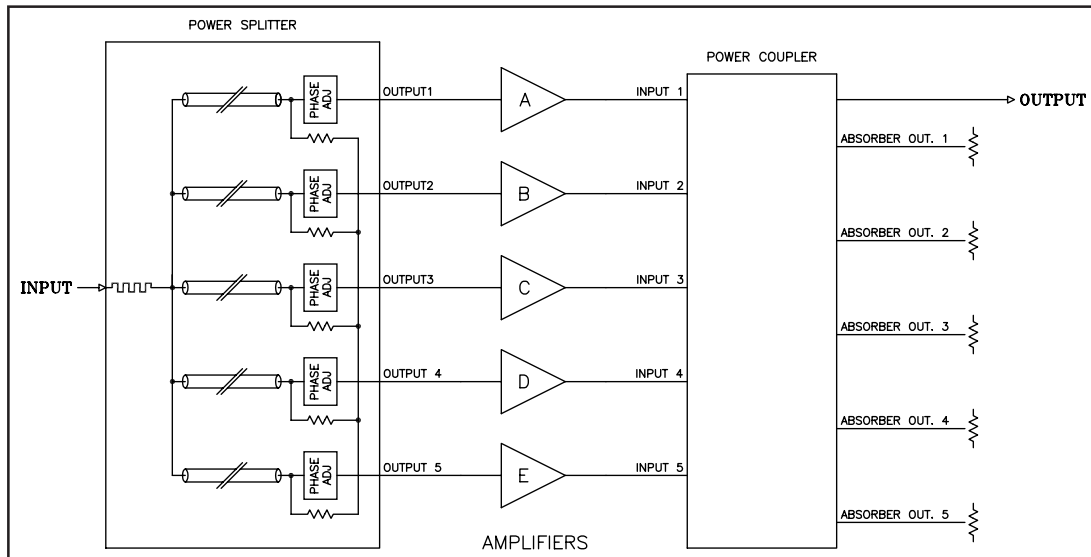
POWER SPLITTER

POWER COUPLER

INPUT

PHASE ADJ

PHASE ADJ

PHASE ADJ

PHASE ADJ

PHASE ADJ

OUTPUT1

OUTPUT2

OUTPUT3

OUTPUT 4

OUTPUT 5

A

B

C

D

E

INPUT 1

INPUT 2

INPUT 3

INPUT 4

INPUT 5

OUTPUT

ABSORBER OUT. 1

ABSORBER OUT. 2

ABSORBER OUT. 3

ABSORBER OUT. 4

ABSORBER OUT. 5

AMPLIFIERS